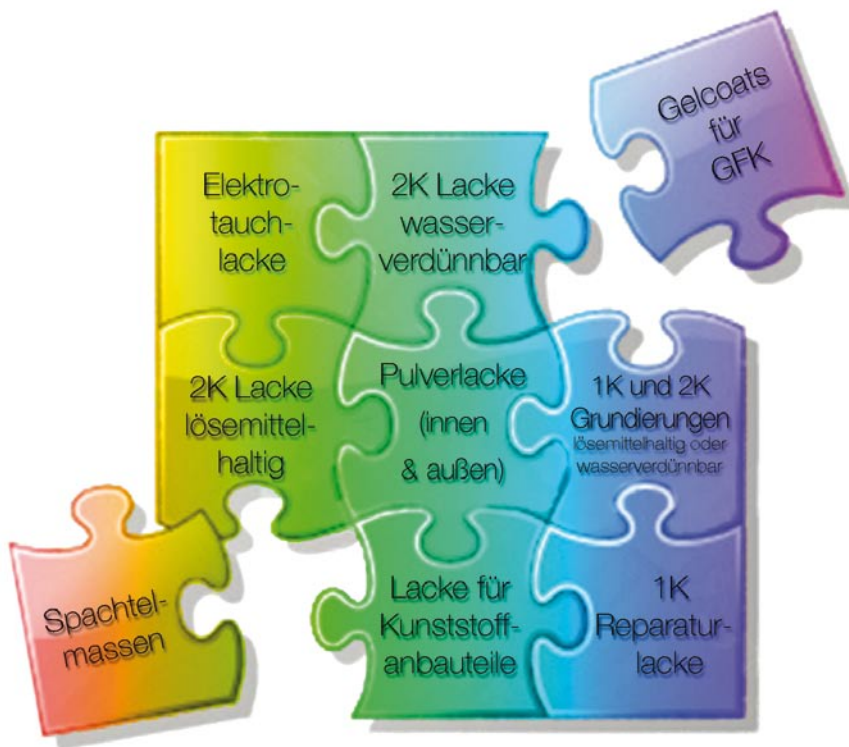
Gelcoats für GFK

Elektrotauchlacke

2K Lacke wasserverdünnbar

2K Lacke lösemittelhaltig

Pulverlacke (innen & außen)

1K und 2K Grundierungen lösemittelhaltig oder wasserverdünnbar

Spachtelmassen

Lacke für Kunststoffanbauteile

1K Reparaturlacke